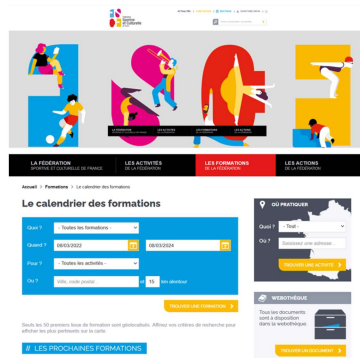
LA FÉDÉRATION SPORTIVE ET CULTURELLE DE FRANCE

LES ACTIVITÉS DE LA FÉDÉRATION

LES FORMATIONS DE LA FÉDÉRATION

LES ACTIONS DE LA FÉDÉRATION

Accueil > Formations > Le calendrier des formations

Le calendrier des formations

Quoi ? - Toutes les formations -

Quand ? 08/03/2022 08/03/2024

Pour ? - Toutes les activités -

Où ? Ville, code postal 15 km alentour

TROUVER UNE FORMATION

Seuls les 50 premiers lieux de formation sont géolocalisés. Affinez vos critères de recherche pour afficher les plus pertinents sur la carte.

// LES PROCHAINES FORMATIONS

OÙ PRATIQUER

Quoi ? - Tout -

Où ? Saisissez une adresse...

TROUVER UNE ACTIVITÉ

WEBOTHÈQUE

Tous les documents sont à disposition dans la webothèque

TROUVER UN DOCUMENT